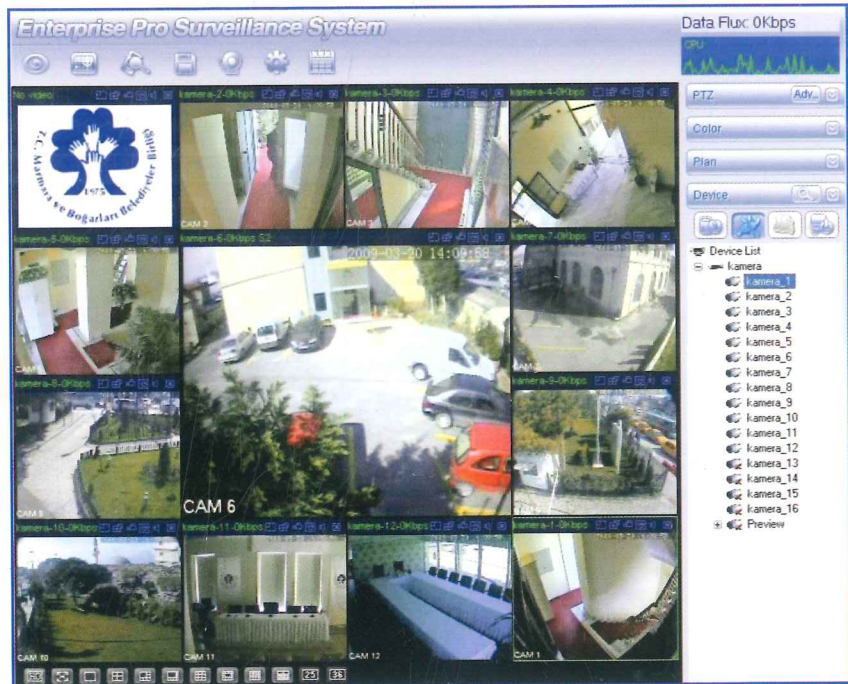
Enterprise Pro Surveillance System

Data Flux: 0Kbps

CPU

No video

T.C. Marmara ve Boğazları Belediyeler Birliği

1975

kamera-2-0Kbps

kamera-3-0Kbps

kamera-4-0Kbps

CAM 2

CAM 3

kamera-5-0Kbps

kamera-6-0Kbps S2

2009-03-20 14:09:58

kamera-7-0Kbps

kamera-8-0Kbps

kamera-9-0Kbps

CAM 8

CAM 6

kamera-10-0Kbps

kamera-11-0Kbps

kamera-12-0Kbps

kamera-1-0Kbps

CAM 10

CAM 11

CAM 12

CAM 1

25

36

PTZ

Adv..

Color

Plan

Device

Device List

kamera

kamera_1

kamera_2

kamera_3

kamera_4

kamera_5

kamera_6

kamera_7

kamera_8

kamera_9

kamera_10

kamera_11

kamera_12

kamera_13

kamera_14

kamera_15

kamera_16

Preview